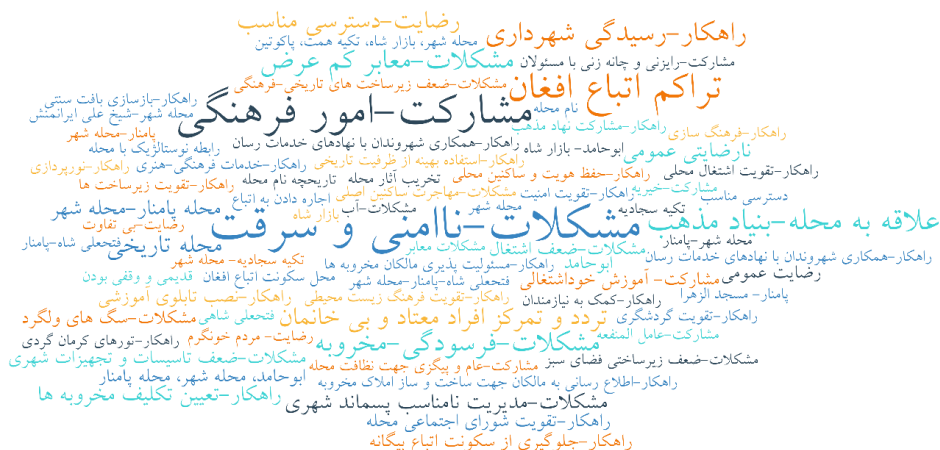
رضایت-دسترسی مناسب
راهکار-رسیدگی شهرداری
محله شهر، بازار شاه، تکیه همت، پاکوتین
مشکلات-معابر کم عرض
مشارکت-رایزنی و چانه زنی با مسئولان
تراکم اتباع افغان
مشکلات-ضعف زیرساخت های تاریخی-فرهنگی
راهکار-بازسازی بافت سنتی
مشارکت-امور فرهنگی
نام محله
محله شهر-شیخ علی ایرانمنش
پامنار-محله شهر
راهکار-مشارکت نهاد مذهب
راهکار-فرهنگ سازی
رابطه نوستالژیک با محله
ابوحامد- بازار شاه
راهکار-همکاری شهروندان با نهادهای خدمات رسان
نارضایتی عمومی
راهکار-خدمات فرهنگی-هنری
راهکار-استفاده بهینه از ظرفیت تاریخی
راهکار-نورپردازی
راهکار-تقویت اشتغال محلی
راهکار-حفظ هویت و ساکنین محلی
تخریب آثار محله
تاریخچه نام محله
راهکار-تقویت زیرساخت ها
مشارکت-خیریه
راهکار-تقویت امنیت
مشکلات-مهاجرت ساکنین اصلی
دسترسی مناسب
تکیه سجادیه
اجاره دادن به اتباع
مشکلات-آب
محله شهر
بازار شاه
محله پامنار-محله شهر
علاقه به محله-بنیاد مذهب
مشکلات-ناامنی و سرقت
رضایت-بی تفاوت
محله تاریخی
مشکلات-ضعف اشتغال
مشکلات معابر
محله شهر-پامنار
فتحعلی شاه-پامنار
راهکار-همکاری شهروندان با نهادهای خدمات رسان
راهکار-مسئولیت پذیری مالکان مخروبه ها
رضایت عمومی
ابوحامد
محل سکونت اتباع افغان
قدیمی و وقفی بودن
مشارکت- آموزش خوداشتغالی
فتحعلی شاه-پامنار-محله شهر
راهکار-کمک به نیازمندان
پامنار- مسجد الزهرا
راهکار-نصب تابلوی آموزشی
راهکار-تقویت فرهنگ زیست محیطی
تردد و تمرکز افراد معتاد و بی خانمان
فتحعلی شاهی
مشکلات-سگ های ولگرد
راهکار-تقویت گردشگری
مشارکت-عامل المنفعه
رضایت- مردم خونگرم
تکیه سجادیه- محله شهر
مشکلات-فرسودگی-مخروبه
راهکار-تورهای کرمان گردی
مشکلات-ضعف تاسیسات و تجهیزات شهری
مشکلات-ضعف زیرساختی فضای سبز
ابوحامد، محله شهر، محله پامنار
مشارکت-عام و پیگری جهت نظافت محله
راهکار-تعیین تکلیف مخروبه ها
راهکار-اطلاع رسانی به مالکان جهت ساخت و ساز املاک مخروبه
مشکلات-مدیریت نامناسب پسماند شهری
راهکار-تقویت شورای اجتماعی محله
راهکار-جلوگیری از سکونت اتباع بیگانه